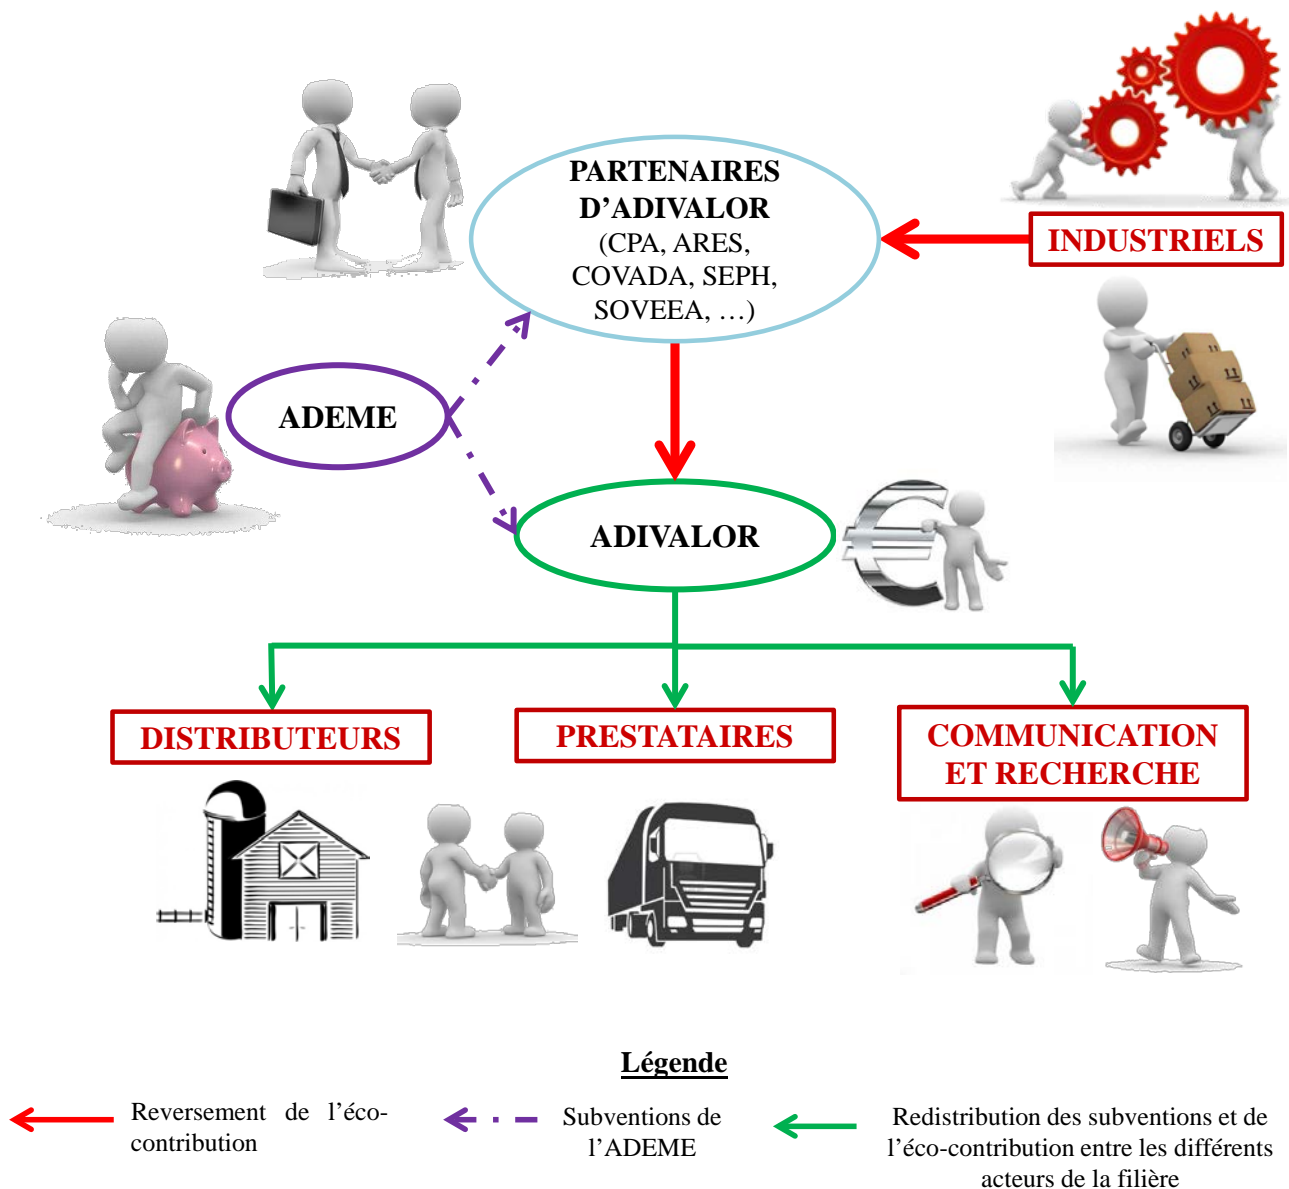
PARTENAIRES D’ADIVALOR (CPA, ARES, COVADA, SEPH, SOVEEA, …)

INDUSTRIELS

ADEME

ADIVALOR

DISTRIBUTEURS

PRESTATAIRES

COMMUNICATION ET RECHERCHE

Légende

Reversement de l’éco-contribution

Subventions de l’ADEME

Redistribution des subventions et de l’éco-contribution entre les différents acteurs de la filière